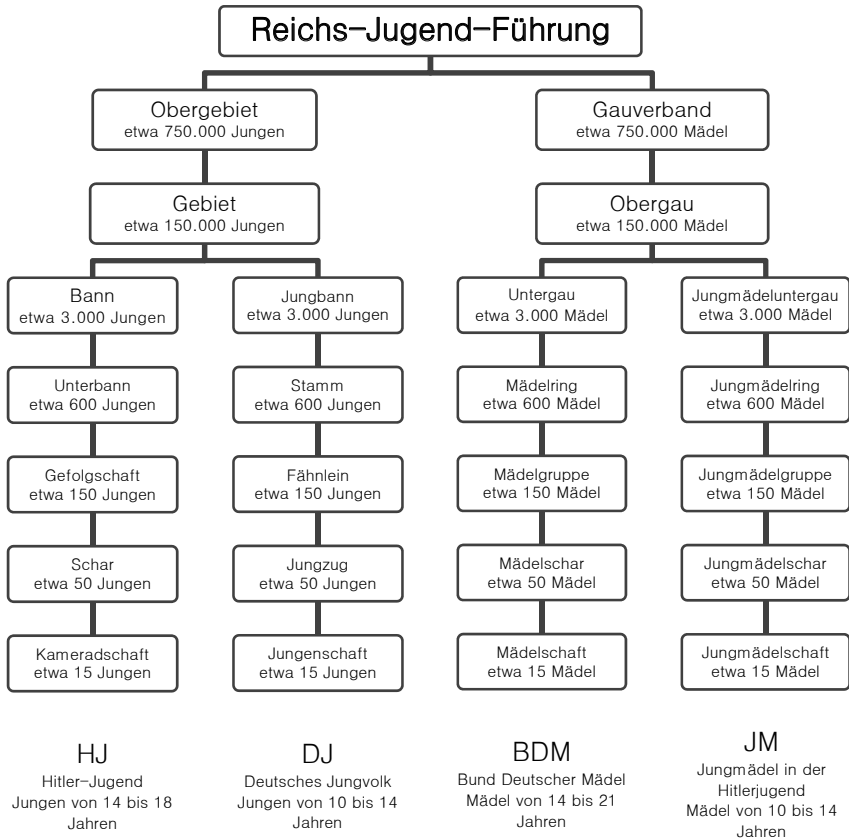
Reichs-Jugend-Führung

Obergebiet
etwa 750.000 Jungen

Gebiet
etwa 150.000 Jungen

Bann
etwa 3.000 Jungen

Unterbann
etwa 600 Jungen

Gefolgschaft
etwa 150 Jungen

Schar
etwa 50 Jungen

Kameradschaft
etwa 15 Jungen

Jungbann
etwa 3.000 Jungen

Stamm
etwa 600 Jungen

Fähnlein
etwa 150 Jungen

Jungzug
etwa 50 Jungen

Jungenschaft
etwa 15 Jungen

Gauverband
etwa 750.000 Mädel

Obergau
etwa 150.000 Mädel

Untergau
etwa 3.000 Mädel

Mädelring
etwa 600 Mädel

Mädelgruppe
etwa 150 Mädel

Mädelschar
etwa 50 Mädel

Mädelschaft
etwa 15 Mädel

Jungmädeluntergau
etwa 3.000 Mädel

Jungmädelring
etwa 600 Mädel

Jungmädelgruppe
etwa 150 Mädel

Jungmädelschar
etwa 50 Mädel

Jungmädelschaft
etwa 15 Mädel

HJ
Hitler-Jugend
Jungen von 14 bis 18 Jahren

DJ
Deutsches Jungvolk
Jungen von 10 bis 14 Jahren

BDM
Bund Deutscher Mädel
Mädel von 14 bis 21 Jahren

JM
Jungmädel in der Hitlerjugend
Mädel von 10 bis 14 Jahren